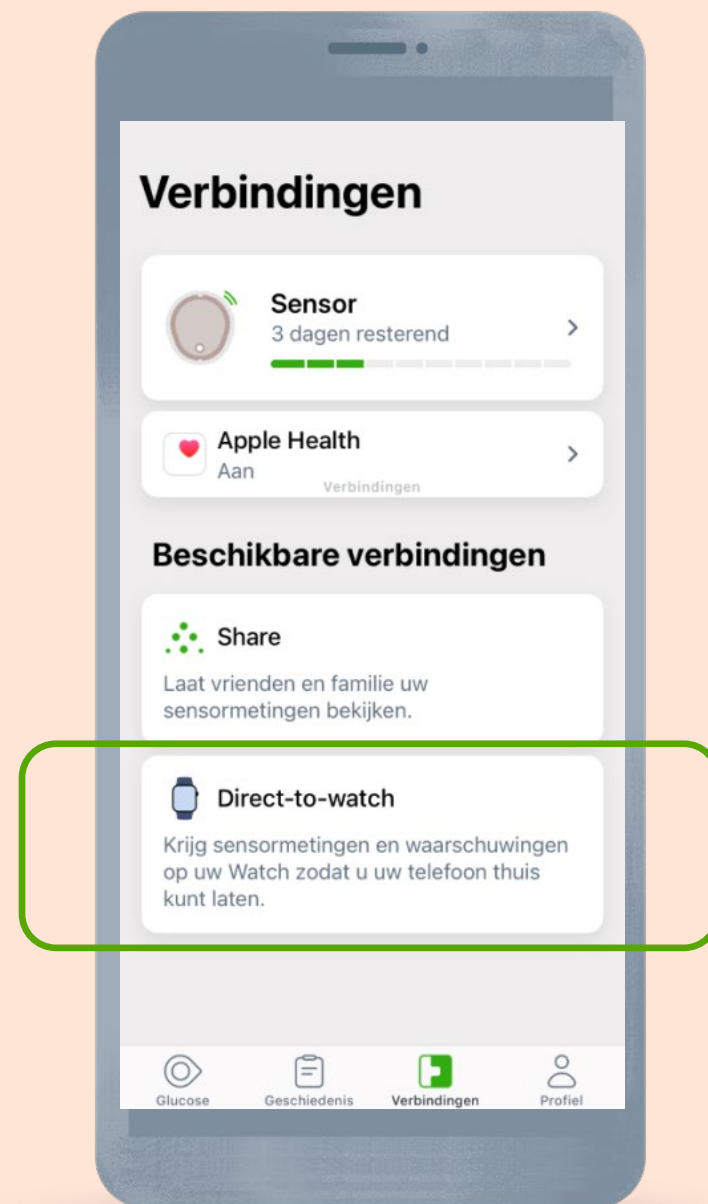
Verbindingen

Sensor
3 dagen resterend

Apple Health
Aan

Verbindingen

Beschikbare verbindingen

Share
Laat vrienden en familie uw sensormetingen bekijken.

Direct-to-watch
Krijg sensormetingen en waarschuwingen op uw Watch zodat u uw telefoon thuis kunt laten.

Glucose
Geschiedenis
Verbindingen
Profiel